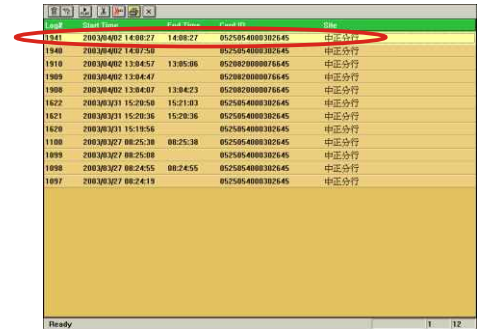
| Log# | Start Time | End Time | Card ID | Site |
|---|---|---|---|---|
| 1941 | 2003/04/02 14:08:27 | 14:08:27 | 0525054000302645 | 中正分行 |
| 1940 | 2003/04/02 14:07:50 | | 0525054000302645 | 中正分行 |
| 1910 | 2003/04/02 13:04:57 | 13:05:06 | 0520820000076645 | 中正分行 |
| 1909 | 2003/04/02 13:04:47 | | 0520820000076645 | 中正分行 |
| 1908 | 2003/04/02 13:04:07 | 13:04:23 | 0520820000076645 | 中正分行 |
| 1622 | 2003/03/31 15:20:50 | 15:21:03 | 0525054000302645 | 中正分行 |
| 1621 | 2003/03/31 15:20:36 | 15:20:36 | 0525054000302645 | 中正分行 |
| 1620 | 2003/03/31 15:19:56 | | 0525054000302645 | 中正分行 |
| 1100 | 2003/03/27 08:25:38 | 08:25:38 | 0525054000302645 | 中正分行 |
| 1099 | 2003/03/27 08:25:08 | | 0525054000302645 | 中正分行 |
| 1098 | 2003/03/27 08:24:55 | 08:24:55 | 0525054000302645 | 中正分行 |
| 1097 | 2003/03/27 08:24:19 | | 0525054000302645 | 中正分行 |

Ready 1 12